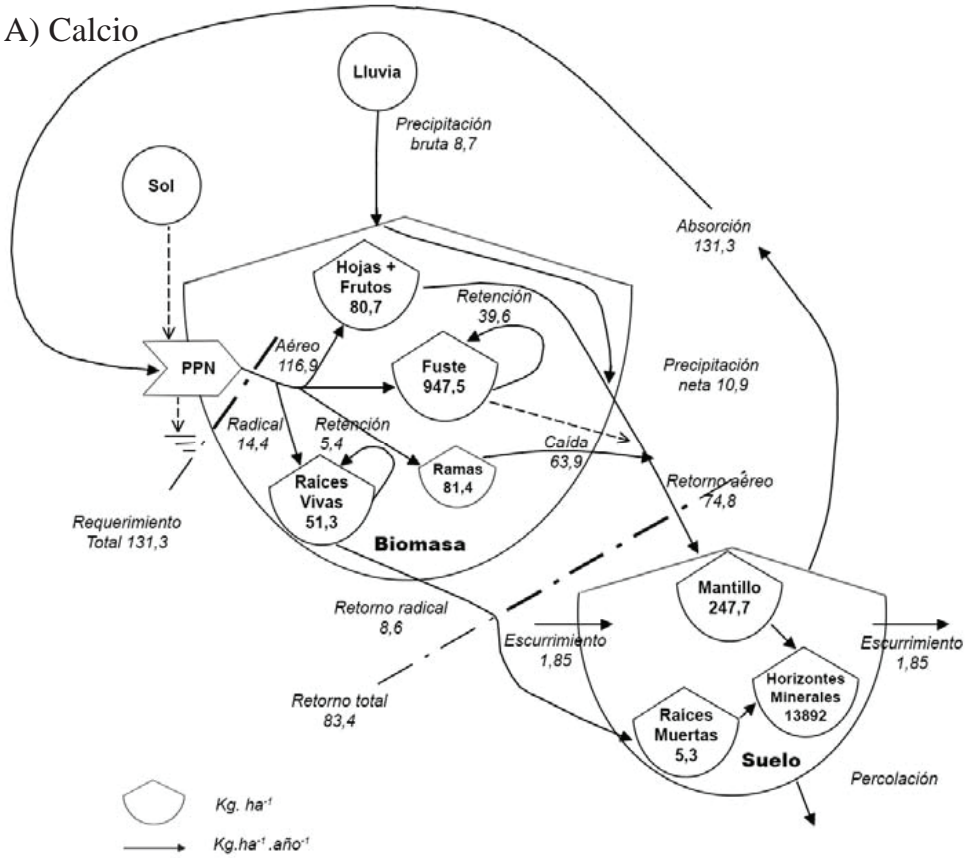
A) Calcio

Lluvia

Precipitación bruta 8,7

Sol

Absorción 131,3

Hojas + Frutos 80,7

Retención 39,6

Aéreo 116,9

PPN

Fuste 947,5

Precipitación neta 10,9

Radical 14,4

Retención 5,4

Caída 63,9

Ramas 81,4

Raíces Vivas 51,3

Retorno aéreo 74,8

Requerimiento Total 131,3

Biomasa

Mantillo 247,7

Retorno radical 8,6

Escurrimiento 1,85

Escurrimiento 1,85

Horizontes Minerales 13892

Retorno total 83,4

Raíces Muertas 5,3

Suelo

Percolación

Kg. ha$^{-1}$

Kg.ha$^{-1}$.año$^{-1}$